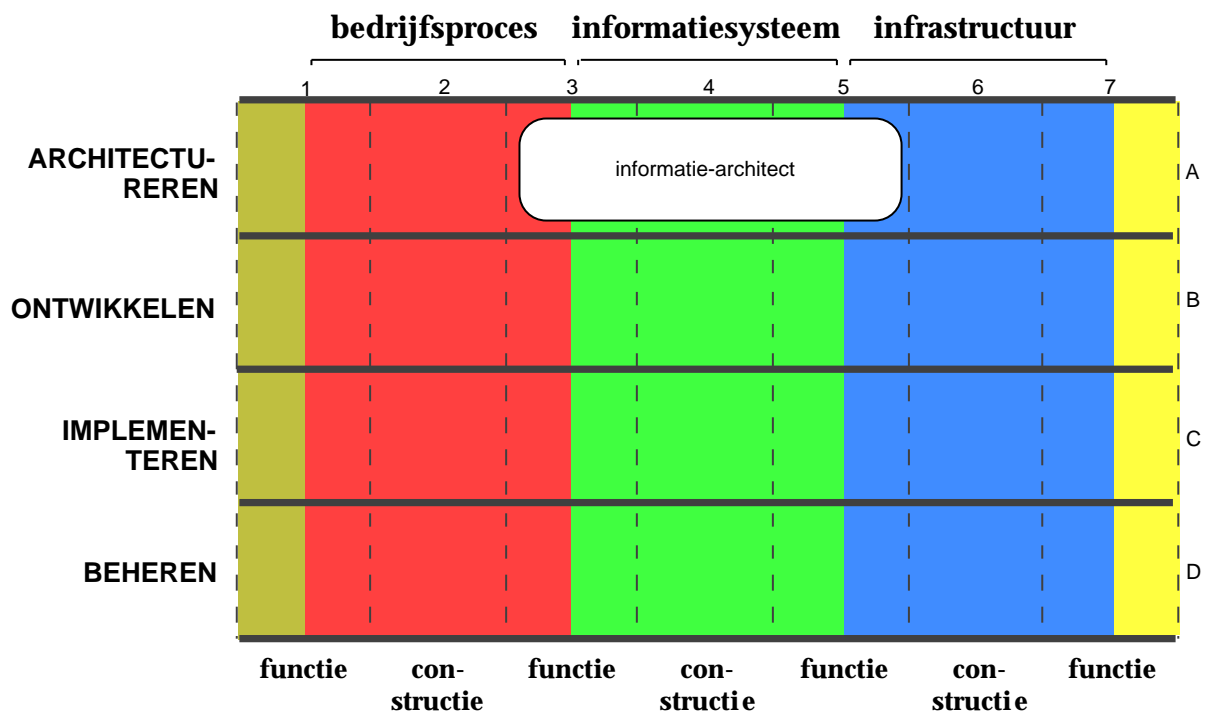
bedrijfsproces informatiesysteem infrastructuur

1 2 3 4 5 6 7

ARCHITECTUREREN

informatie-architect

A

ONTWIKKELEN

B

IMPLEMENTEREN

C

BEHEREN

D

functie constructie functie constructie functie constructie functie